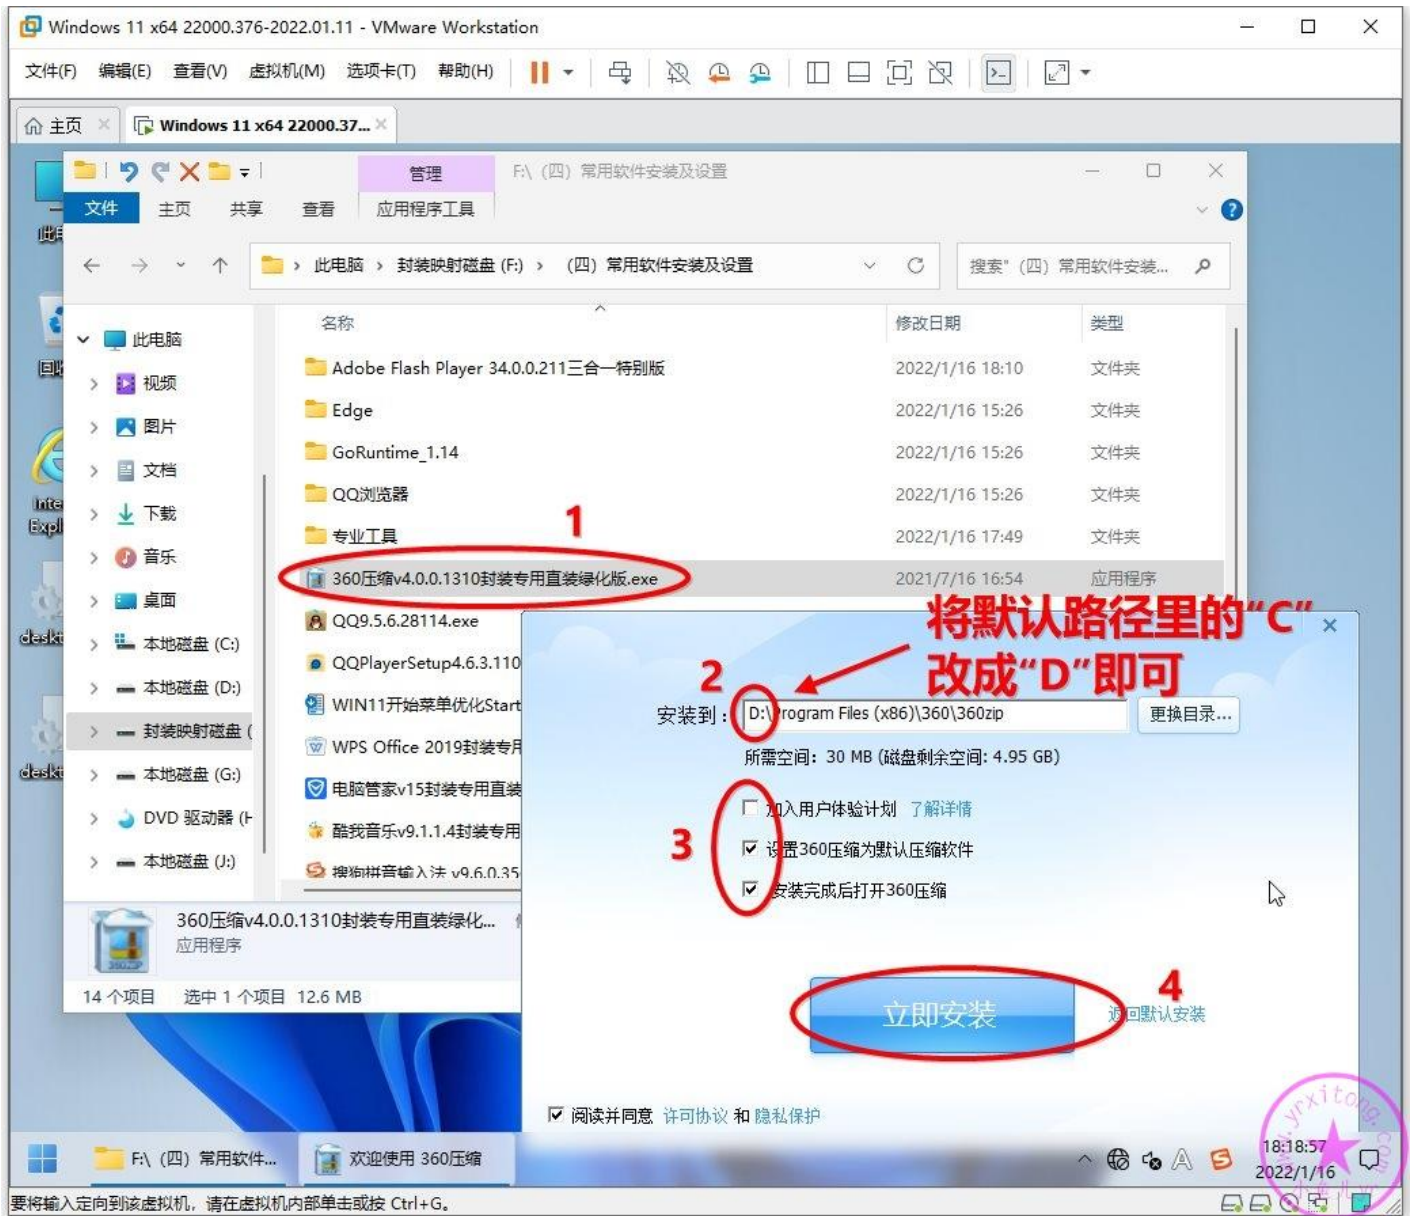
Windows 11 x64 22000.376-2022.01.11 - VMware Workstation

文件(F) 编辑(E) 查看(V) 虚拟机(M) 选项卡(T) 帮助(H)

主页 Windows 11 x64 22000.37...

管理 F:\（四）常用软件安装及设置

文件 主页 共享 查看 应用程序工具

此电脑 › 封装映射磁盘 (F:) › （四）常用软件安装及设置

搜索"（四）常用软件安装...

此电脑
视频
图片
文档
下载
音乐
桌面
本地磁盘 (C:)
本地磁盘 (D:)
封装映射磁盘 (
本地磁盘 (G:)
DVD 驱动器 (H
本地磁盘 (J:)

| 名称 | 修改日期 | 类型 |
|---|---|---|
| Adobe Flash Player 34.0.0.211三合一特别版 | 2022/1/16 18:10 | 文件夹 |
| Edge | 2022/1/16 15:26 | 文件夹 |
| GoRuntime_1.14 | 2022/1/16 15:26 | 文件夹 |
| QQ浏览器 | 2022/1/16 15:26 | 文件夹 |
| 专业工具 | 2022/1/16 17:49 | 文件夹 |
| 360压缩v4.0.0.1310封装专用直装绿化版.exe | 2021/7/16 16:54 | 应用程序 |
| QQ9.5.6.28114.exe | | |
| QQPlayerSetup4.6.3.110 | | |
| WIN11开始菜单优化Start | | |
| WPS Office 2019封装专用 | | |
| 电脑管家v15封装专用直装 | | |
| 酷我音乐v9.1.1.4封装专用 | | |
| 搜狗拼音输入法 v9.6.0.35 | | |

1

360压缩v4.0.0.1310封装专用直装绿化...
应用程序

14 个项目 选中 1 个项目 12.6 MB

将默认路径里的"C"改成"D"即可

2

安装到： D:\Program Files (x86)\360\360zip 更换目录...

所需空间：30 MB (磁盘剩余空间：4.95 GB)

3

加入用户体验计划 了解详情
设置360压缩为默认压缩软件
安装完成后打开360压缩

4

立即安装 返回默认安装

阅读并同意 许可协议 和 隐私保护

F:\（四）常用软件... 欢迎使用 360压缩

18:18:57
2022/1/16

要将输入定向到该虚拟机，请在虚拟机内部单击或按 Ctrl+G。